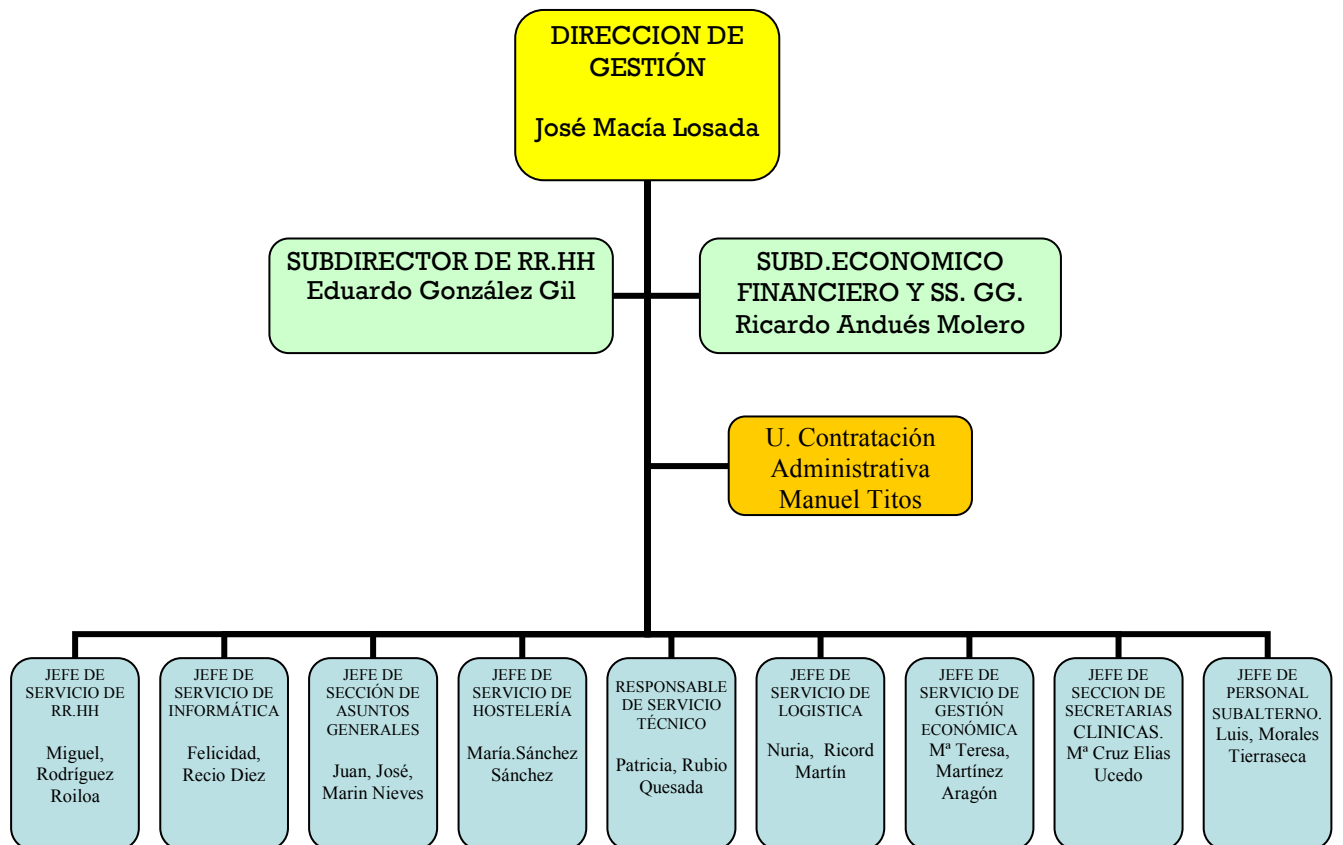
DIRECCION DE GESTIÓN

José Macía Losada

SUBDIRECTOR DE RR.HH
Eduardo González Gil

SUBD.ECONOMICO FINANCIERO Y SS. GG.
Ricardo Andués Molero

U. Contratación Administrativa
Manuel Titos

JEFE DE SERVICIO DE RR.HH

Miguel, Rodríguez Roiloa

JEFE DE SERVICIO DE INFORMÁTICA

Felicidad, Recio Diez

JEFE DE SECCIÓN DE ASUNTOS GENERALES

Juan, José, Marin Nieves

JEFE DE SERVICIO DE HOSTELERÍA

María.Sánchez Sánchez

RESPONSABLE DE SERVICIO TÉCNICO

Patricia, Rubio Quesada

JEFE DE SERVICIO DE LOGISTICA

Nuria, Ricord Martín

JEFE DE SERVICIO DE GESTIÓN ECONÓMICA
Mª Teresa, Martínez Aragón

JEFE DE SECCION DE SECRETARIAS CLINICAS.
Mª Cruz Elias Ucedo

JEFE DE PERSONAL SUBALTERNO.
Luis, Morales Tierraseca